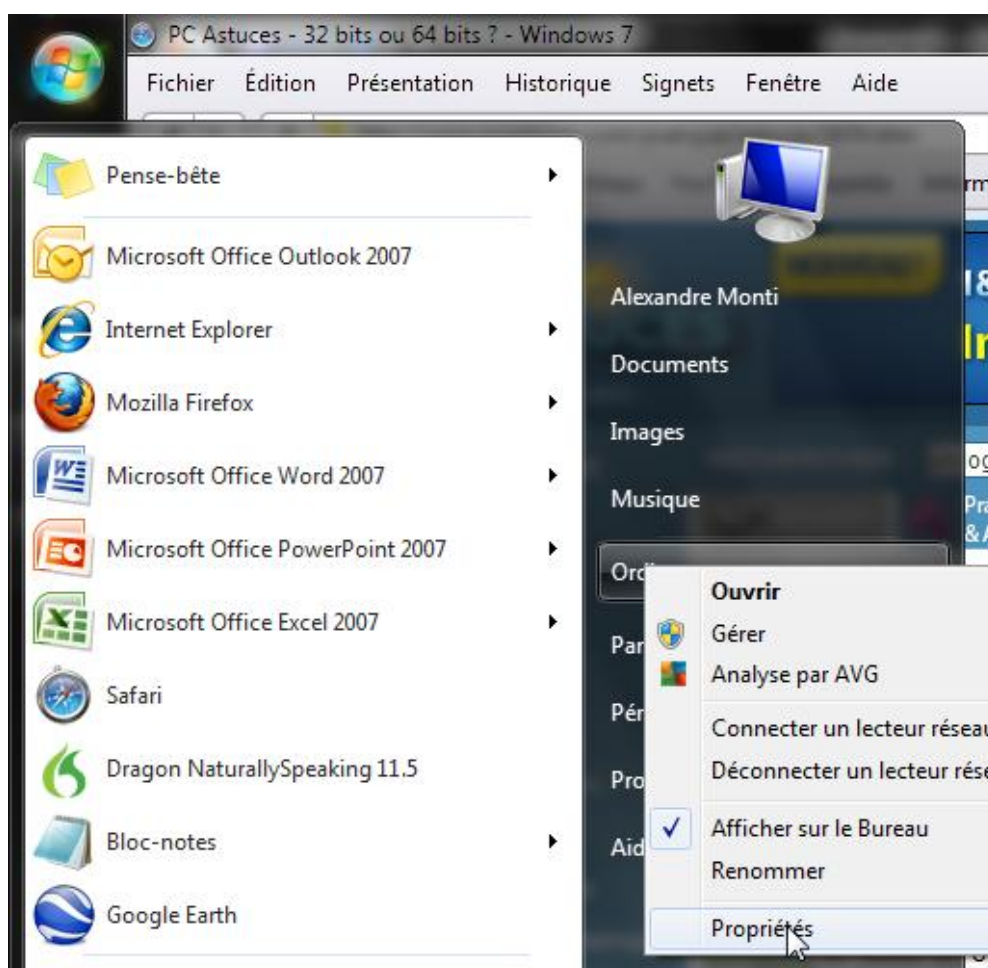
PC Astuces - 32 bits ou 64 bits ? - Windows 7

Fichier Édition Présentation Historique Signets Fenêtre Aide

Pense-bête
Microsoft Office Outlook 2007
Internet Explorer
Mozilla Firefox
Microsoft Office Word 2007
Microsoft Office PowerPoint 2007
Microsoft Office Excel 2007
Safari
Dragon NaturallySpeaking 11.5
Bloc-notes
Google Earth

Alexandre Monti
Documents
Images
Musique
Ord
Par
Pér
Pro
Aid

Ouvrir
Gérer
Analyse par AVG
Connecter un lecteur réseau
Déconnecter un lecteur rése
Afficher sur le Bureau
Renommer
Propriétés